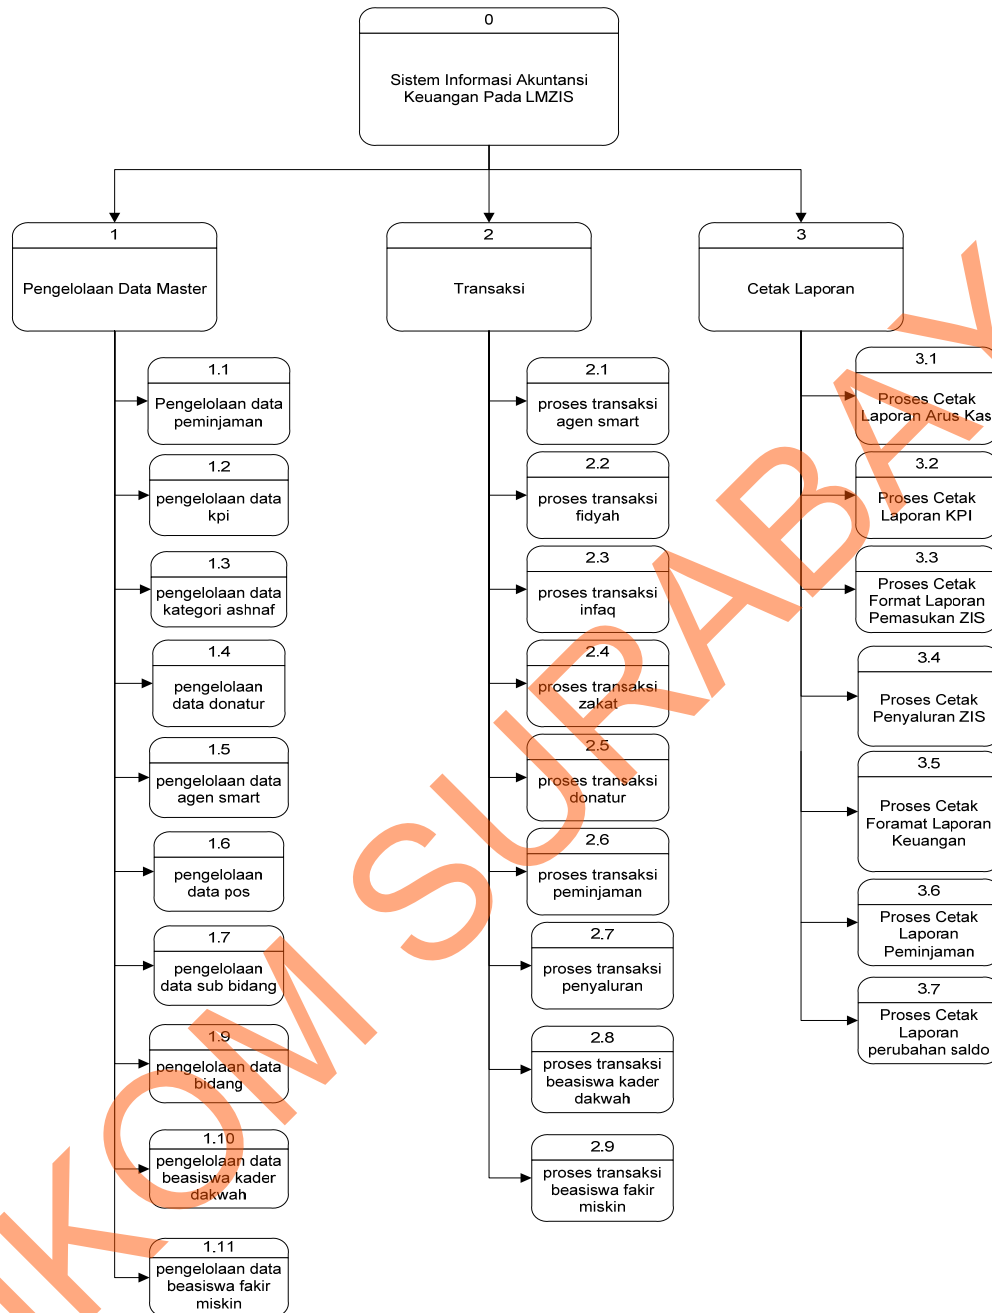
0
Sistem Informasi Akuntansi Keuangan Pada LMZIS

1
Pengelolaan Data Master

2
Transaksi

3
Cetak Laporan

1.1
Pengelolaan data peminjaman

1.2
pengelolaan data kpi

1.3
pengelolaan data kategori ashnaf

1.4
pengelolaan data donatur

1.5
pengelolaan data agen smart

1.6
pengelolaan data pos

1.7
pengelolaan data sub bidang

1.9
pengelolaan data bidang

1.10
pengelolaan data beasiswa kader dakwah

1.11
pengelolaan data beasiswa fakir miskin

2.1
proses transaksi agen smart

2.2
proses transaksi fidyah

2.3
proses transaksi infaq

2.4
proses transaksi zakat

2.5
proses transaksi donatur

2.6
proses transaksi peminjaman

2.7
proses transaksi penyaluran

2.8
proses transaksi beasiswa kader dakwah

2.9
proses transaksi beasiswa fakir miskin

3.1
Proses Cetak Laporan Arus Kas

3.2
Proses Cetak Laporan KPI

3.3
Proses Cetak Format Laporan Pemasukan ZIS

3.4
Proses Cetak Penyaluran ZIS

3.5
Proses Cetak Foramat Laporan Keuangan

3.6
Proses Cetak Laporan Peminjaman

3.7
Proses Cetak Laporan perubahan saldo

IKOM SURABAYA